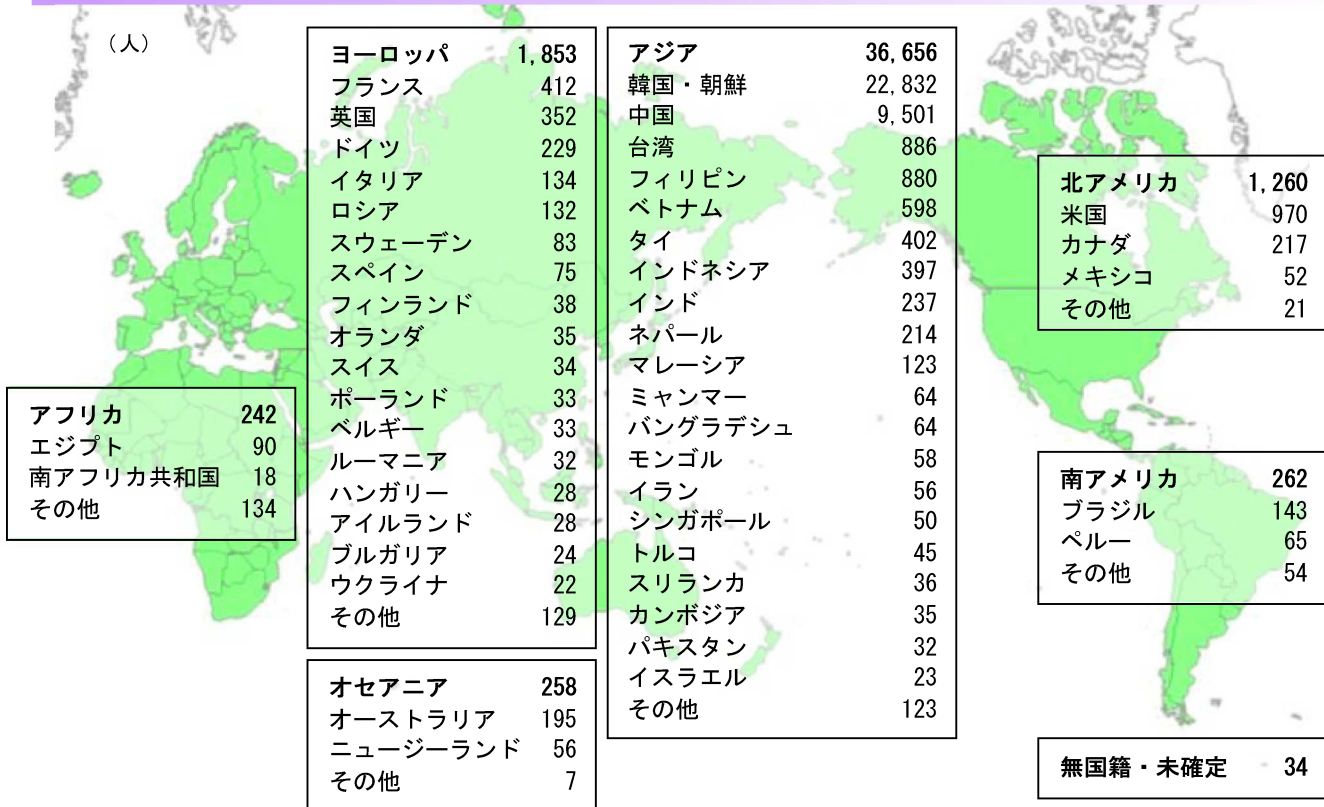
（人）

| アフリカ | 242 |
|---|---|
| エジプト | 90 |
| 南アフリカ共和国 | 18 |
| その他 | 134 |

| ヨーロッパ | 1,853 |
|---|---|
| フランス | 412 |
| 英国 | 352 |
| ドイツ | 229 |
| イタリア | 134 |
| ロシア | 132 |
| スウェーデン | 83 |
| スペイン | 75 |
| フィンランド | 38 |
| オランダ | 35 |
| スイス | 34 |
| ポーランド | 33 |
| ベルギー | 33 |
| ルーマニア | 32 |
| ハンガリー | 28 |
| アイルランド | 28 |
| ブルガリア | 24 |
| ウクライナ | 22 |
| その他 | 129 |

| オセアニア | 258 |
|---|---|
| オーストラリア | 195 |
| ニュージーランド | 56 |
| その他 | 7 |

| アジア | 36,656 |
|---|---|
| 韓国・朝鮮 | 22,832 |
| 中国 | 9,501 |
| 台湾 | 886 |
| フィリピン | 880 |
| ベトナム | 598 |
| タイ | 402 |
| インドネシア | 397 |
| インド | 237 |
| ネパール | 214 |
| マレーシア | 123 |
| ミャンマー | 64 |
| バングラデシュ | 64 |
| モンゴル | 58 |
| イラン | 56 |
| シンガポール | 50 |
| トルコ | 45 |
| スリランカ | 36 |
| カンボジア | 35 |
| パキスタン | 32 |
| イスラエル | 23 |
| その他 | 123 |

| 北アメリカ | 1,260 |
|---|---|
| 米国 | 970 |
| カナダ | 217 |
| メキシコ | 52 |
| その他 | 21 |

| 南アメリカ | 262 |
|---|---|
| ブラジル | 143 |
| ペルー | 65 |
| その他 | 54 |

無国籍・未確定 34